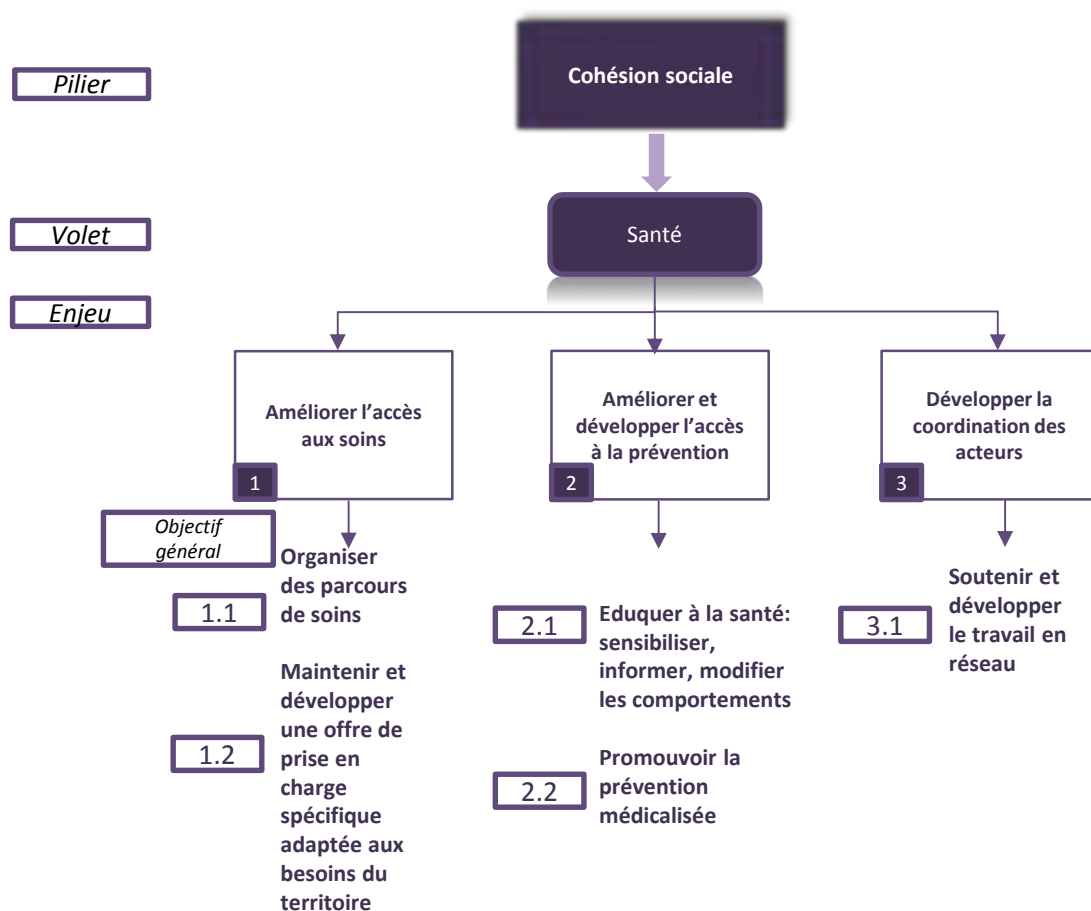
Pilier

Cohésion sociale

Volet

Santé

Enjeu

Améliorer l'accès aux soins

1

Améliorer et développer l'accès à la prévention

2

Développer la coordination des acteurs

3

Objectif général

1.1

Organiser des parcours de soins

1.2

Maintenir et développer une offre de prise en charge spécifique adaptée aux besoins du territoire

2.1

Eduquer à la santé: sensibiliser, informer, modifier les comportements

2.2

Promouvoir la prévention médicalisée

3.1

Soutenir et développer le travail en réseau